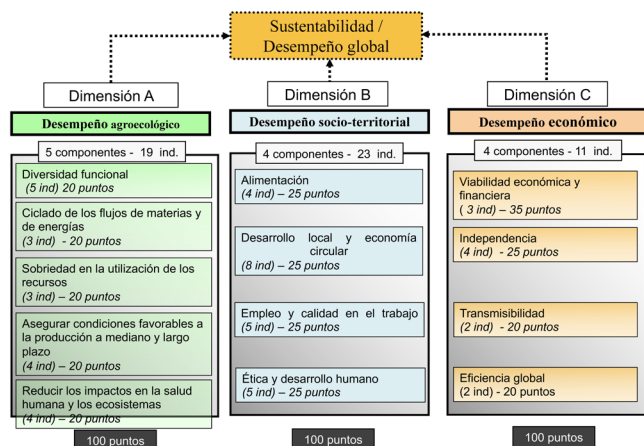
Sustentabilidad / Desempeño global

Dimensión A

Desempeño agroecológico

5 componentes - 19 ind.

Diversidad funcional
(5 ind) 20 puntos

Ciclado de los flujos de materias y de energías
(3 ind) - 20 puntos

Sobriedad en la utilización de los recursos
(3 ind) – 20 puntos

Asegurar condiciones favorables a la producción a mediano y largo plazo
(4 ind) – 20 puntos

Reducir los impactos en la salud humana y los ecosistemas
(4 ind) – 20 puntos

100 puntos

Dimensión B

Desempeño socio-territorial

4 componentes - 23 ind.

Alimentación
(4 ind) – 25 puntos

Desarrollo local y economía circular
(8 ind) – 25 puntos

Empleo y calidad en el trabajo
(5 ind) – 25 puntos

Ética y desarrollo humano
(5 ind) – 25 puntos

100 puntos

Dimensión C

Desempeño económico

4 componentes - 11 ind.

Viabilidad económica y financiera
( 3 ind) – 35 puntos

Independencia
(4 ind) - 25 puntos

Transmisibilidad
(2 ind) - 20 puntos

Eficiencia global
(2 ind) - 20 puntos

100 puntos